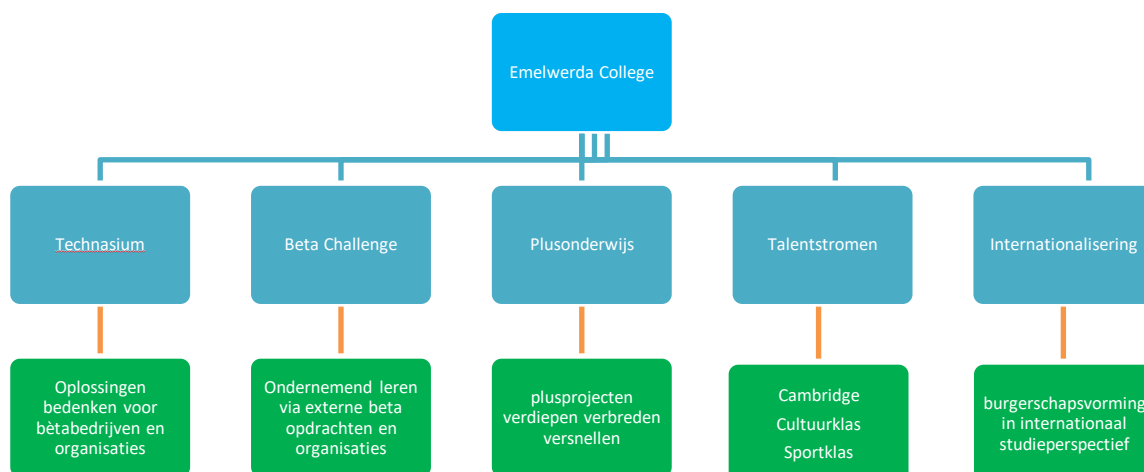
Emelwerda College

Technasium

Beta Challenge

Plusonderwijs

Talentstromen

Internationalisering

Oplossingen bedenken voor bètabedrijven en organisaties

Ondernemend leren via externe beta opdrachten en organisaties

plusprojecten verdiepen verbreden versnellen

Cambridge
Cultuurklas
Sportklas

burgerschapsvorming in internationaal studieperspectief